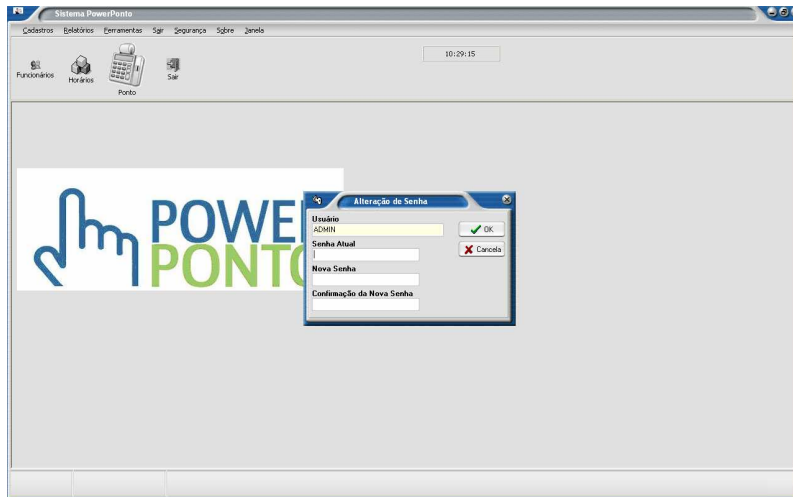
Sistema PowerPonto

Cadastros Relatórios Ferramentas Sair Segurança Sobre Janela

10:29:15

Funcionários Horários Ponto Sair

POWE
PONTO

Alteração de Senha

Usuário
ADMIN
Senha Atual
Nova Senha
Confirmação da Nova Senha

OK
Cancela